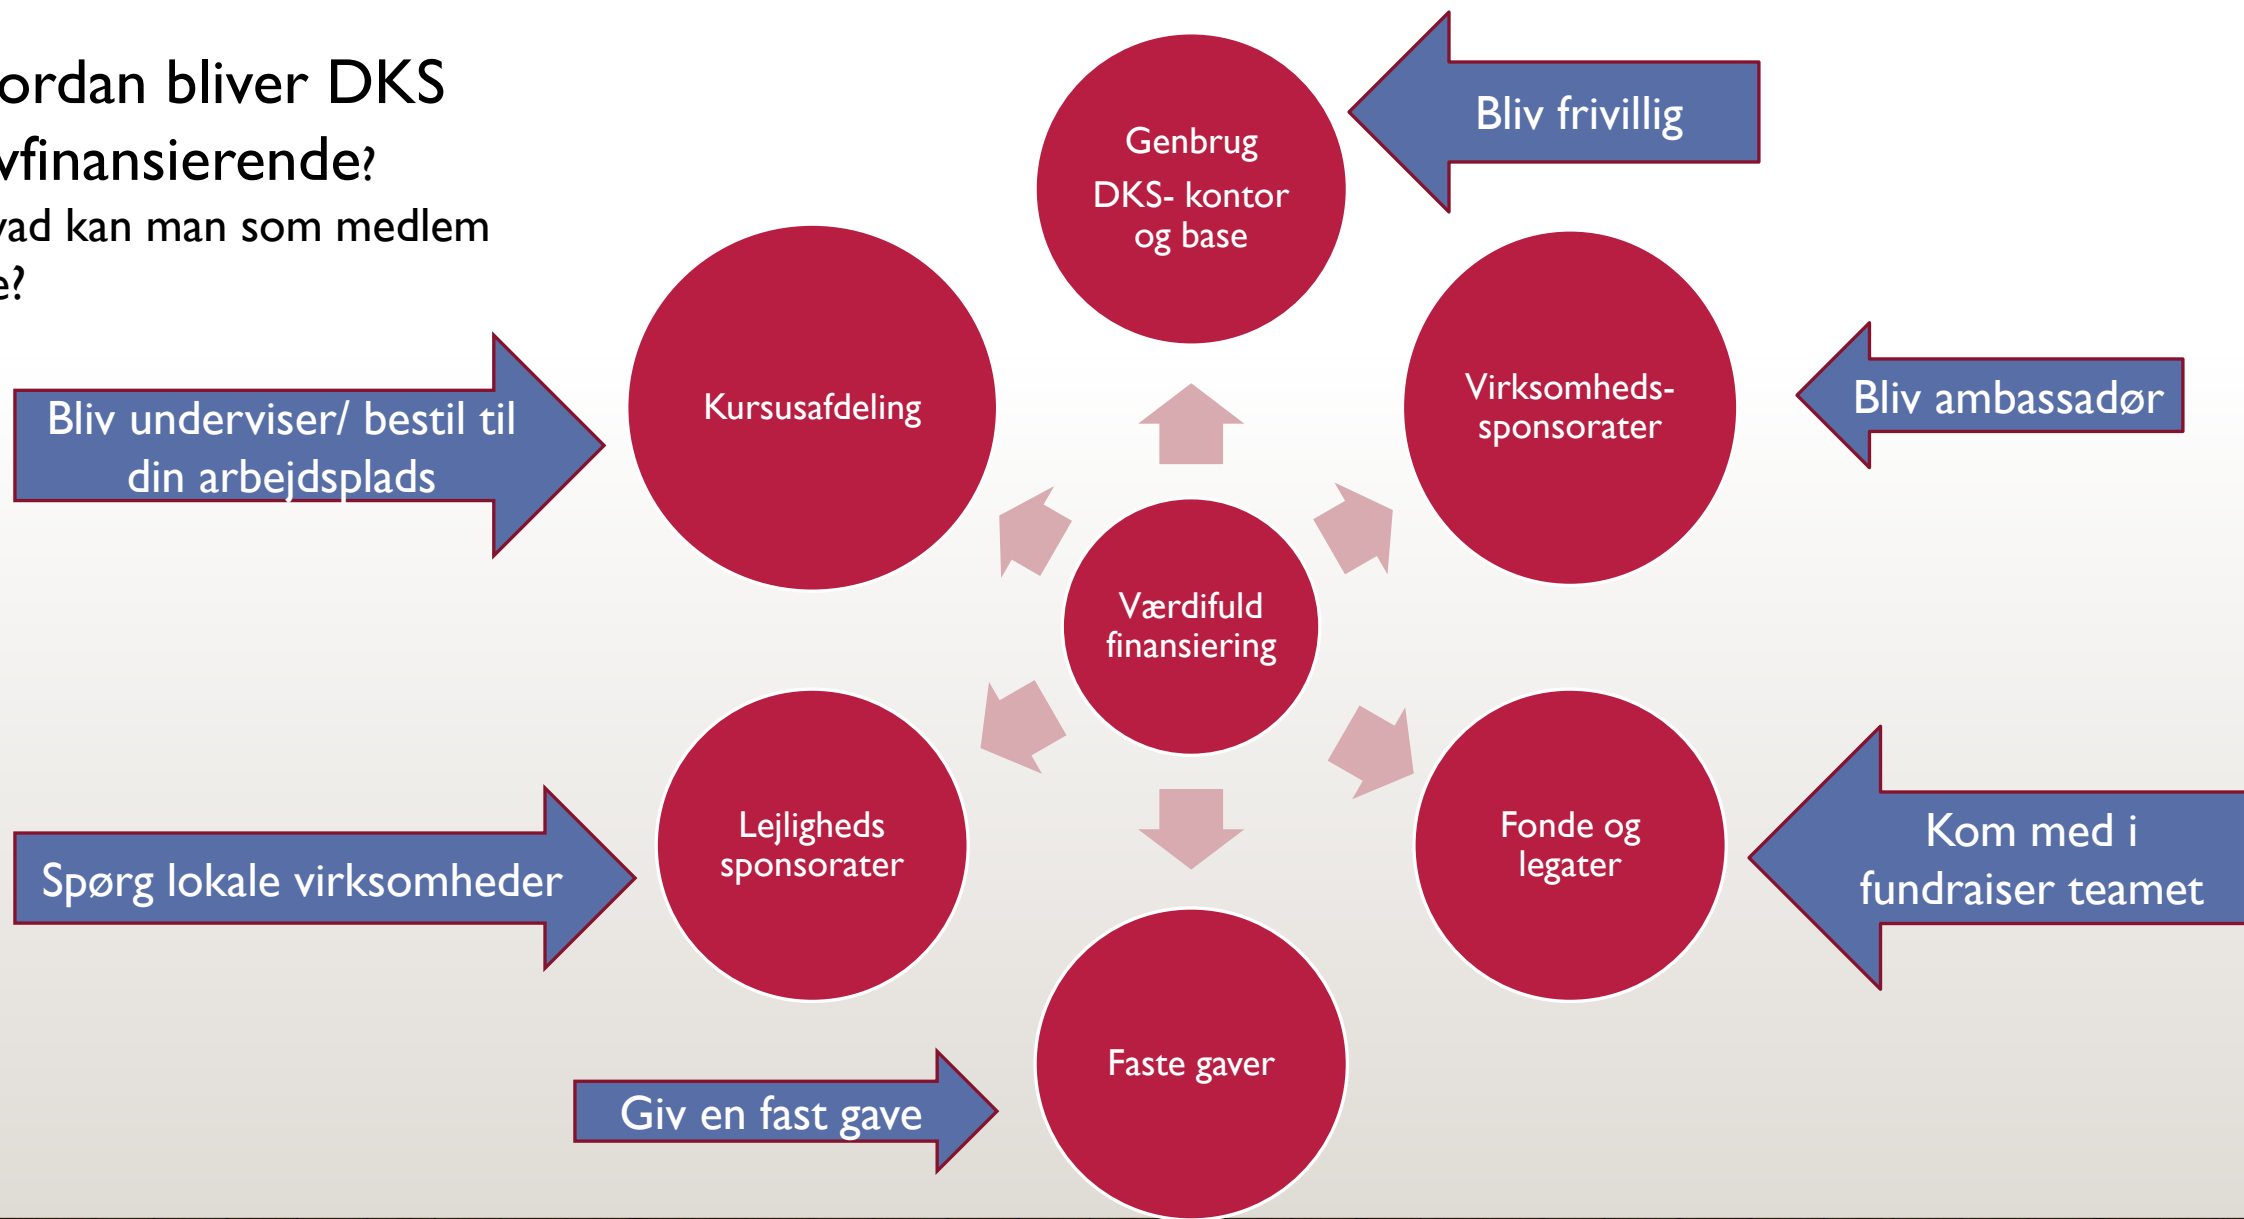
ordan bliver DKS vfinansierende?
vad kan man som medlem e?

Genbrug
DKS- kontor og base

Bliv frivillig

Kursusafdeling

Bliv underviser/ bestil til din arbejdsplads

Virksomheds-sponsorater

Bliv ambassadør

Værdifuld finansiering

Lejligheds sponsorater

Spørg lokale virksomheder

Fonde og legater

Kom med i fundraiser teamet

Faste gaver

Giv en fast gave